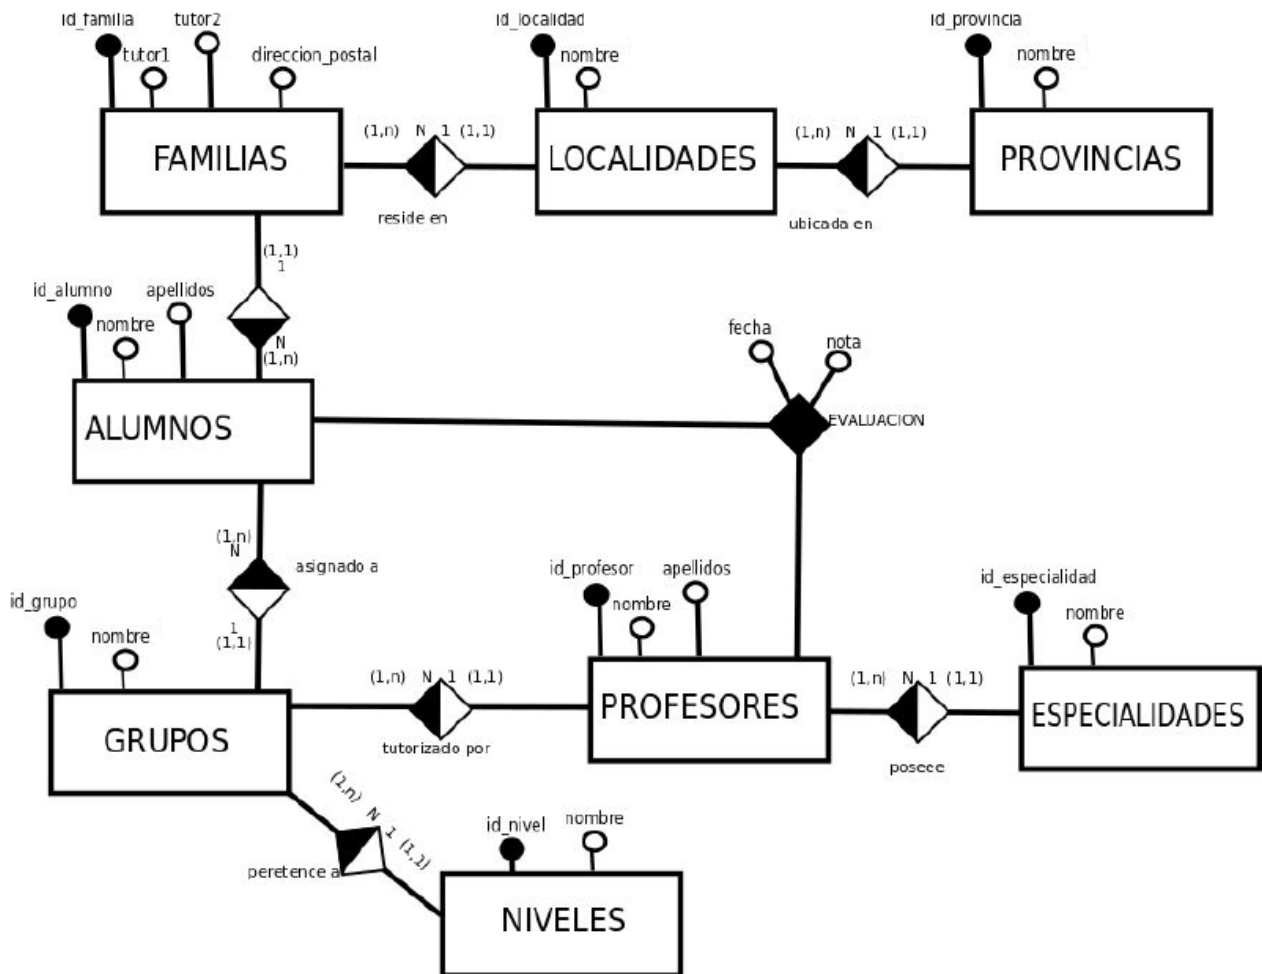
id_familia
tutor2
tutor1
direccion_postal
FAMILIAS
(1,n) N 1 (1,1)
reside en
id_localidad
nombre
LOCALIDADES
(1,n) N 1 (1,1)
ubicada en
id_provincia
nombre
PROVINCIAS
(1,1)
1
N
(1,n)
id_alumno
nombre
apellidos
ALUMNOS
fecha
nota
EVALUACION
(1,n)
N
asignado a
1
(1,1)
id_grupo
nombre
GRUPOS
(1,n) N 1 (1,1)
tutorizado por
id_profesor
nombre
apellidos
PROFESORES
(1,n) N 1 (1,1)
poseee
id_especialidad
nombre
ESPECIALIDADES
(2,n) N 1 (1,1)
peretence a
id_nivel
nombre
NIVELES